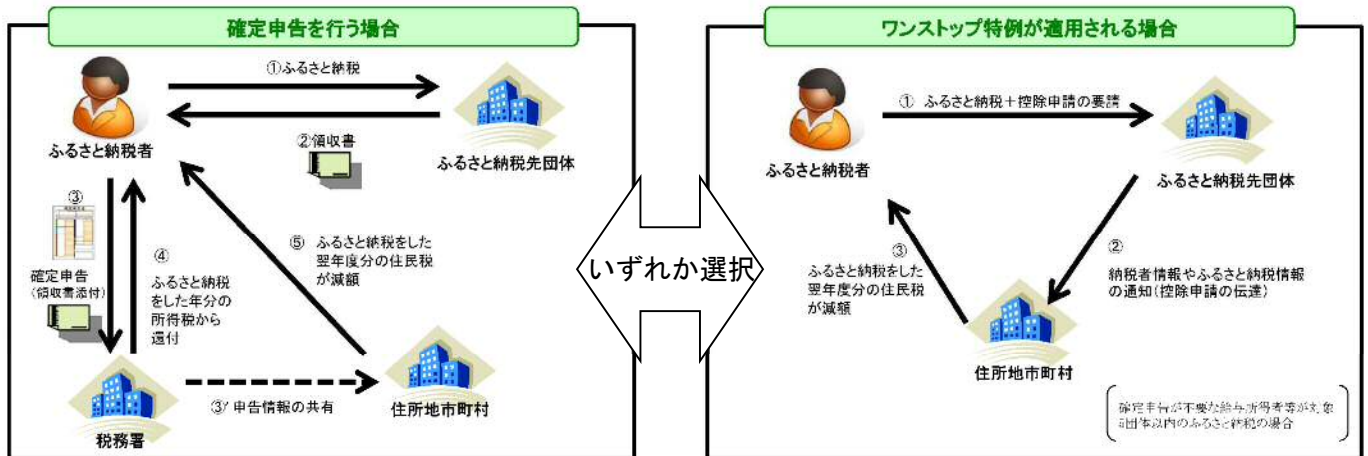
確定申告を行う場合

ふるさと納税者

①ふるさと納税

②領収書

ふるさと納税先団体

③

確定申告
（領収書添付）

④
ふるさと納税をした年分の所得税から還付

⑤ ふるさと納税をした翌年度分の住民税が減額

税務署

③' 申告情報の共有

住所地市町村

いずれか選択

ワンストップ特例が適用される場合

ふるさと納税者

① ふるさと納税＋控除申請の要請

ふるさと納税先団体

②
納税者情報やふるさと納税情報の通知（控除申請の伝達）

③
ふるさと納税をした翌年度分の住民税が減額

住所地市町村

確定申告が不要な給与所得者等が対象
5団体以内のふるさと納税の場合